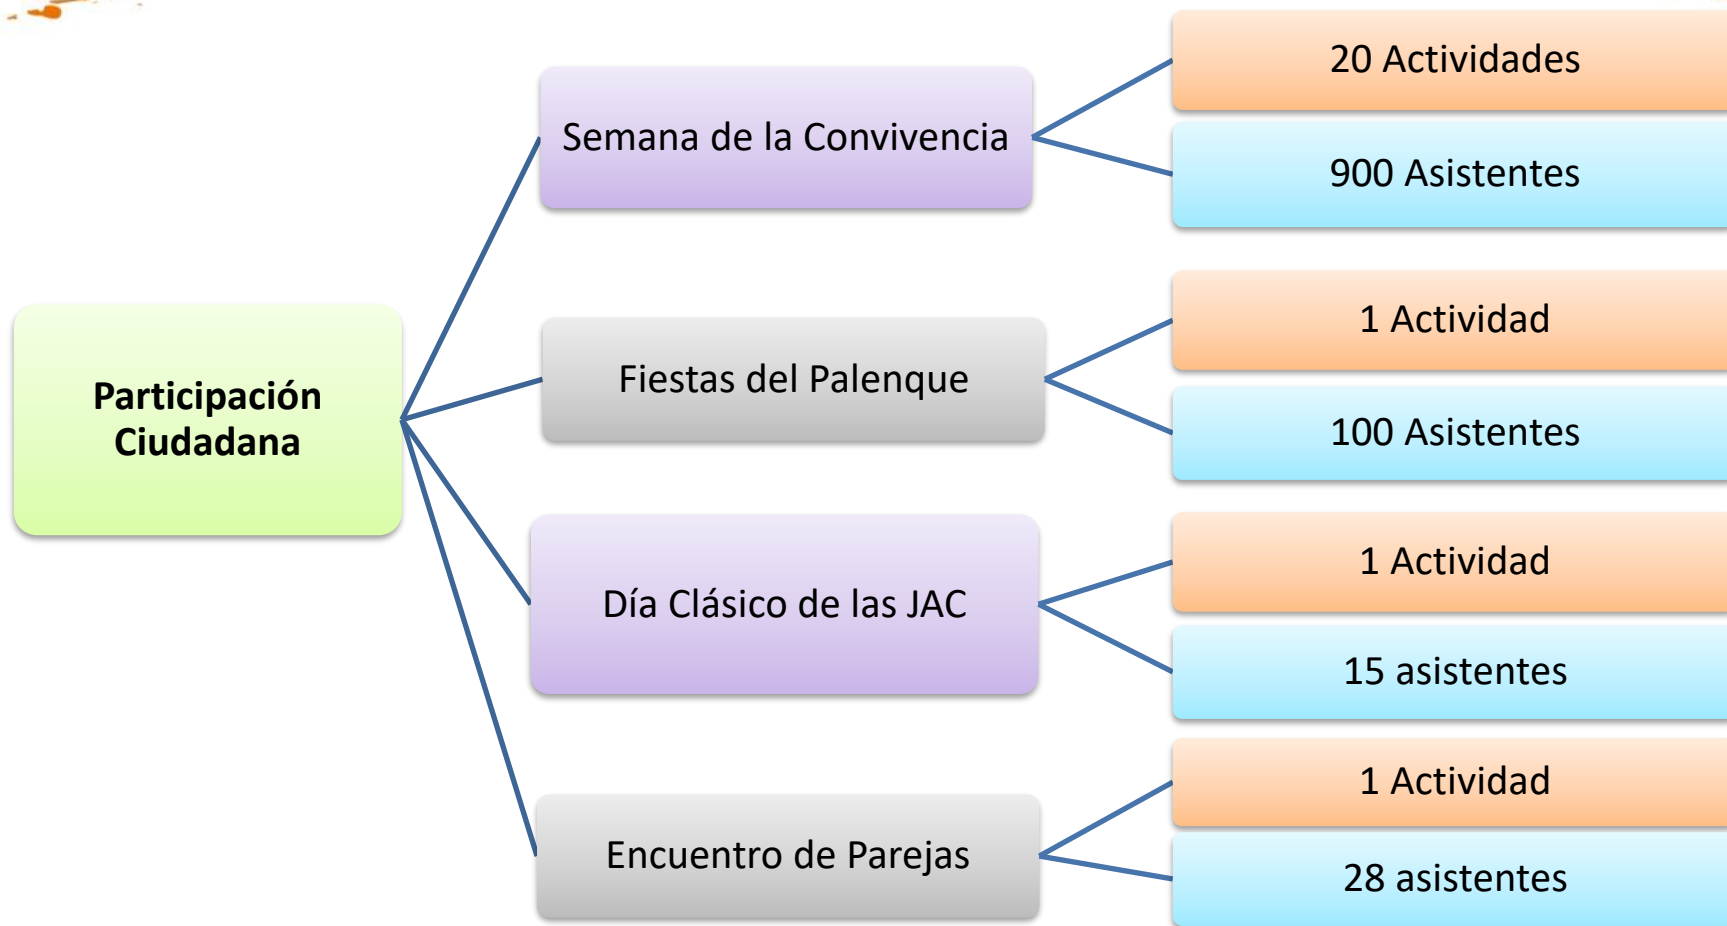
Participación Ciudadana

Semana de la Convivencia

20 Actividades

900 Asistentes

Fiestas del Palenque

1 Actividad

100 Asistentes

Día Clásico de las JAC

1 Actividad

15 asistentes

Encuentro de Parejas

1 Actividad

28 asistentes